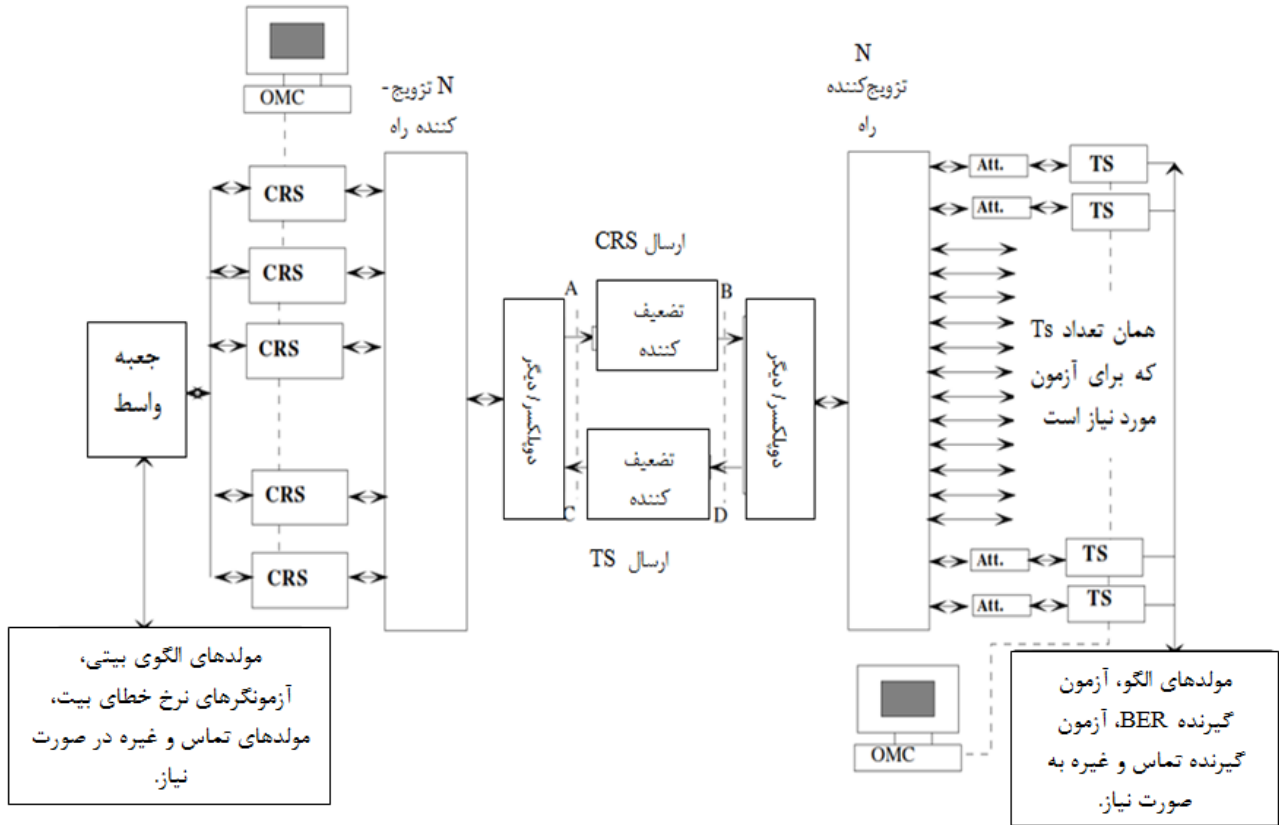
OMC

N تزویج-
کننده راه

CRS
CRS
CRS
CRS
CRS

جعبه
واسط

مولدهای الگوی بیتی، آزمونگرهای نرخ خطای بیت، مولدهای تماس و غیره در صورت نیاز.

ارسال CRS

A
تضعیف
کننده
B

دوپلکسر / دیگر
دوپلکسر / دیگر

C
تضعیف
کننده
D

ارسال TS

N
تزویج‌کننده
راه

Att.
TS
Att.
TS

همان تعداد Ts که برای آزمون مورد نیاز است

Att.
TS
Att.
TS

OMC

مولدهای الگو، آزمون گیرنده BER، آزمون گیرنده تماس و غیره به صورت نیاز.